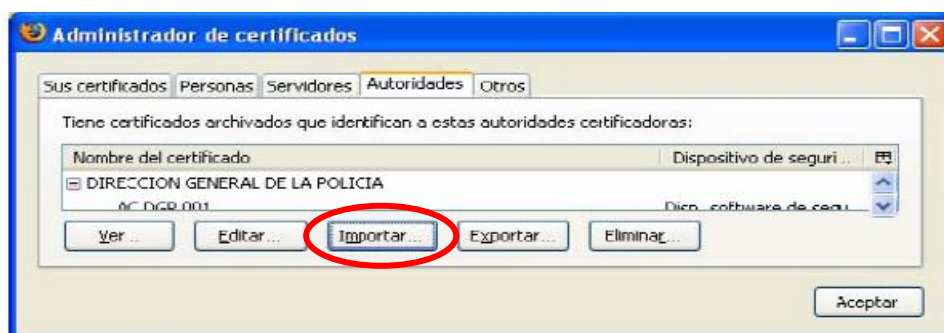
Administrador de certificados

Sus certificados | Personas | Servidores | Autoridades | Otros

Tiene certificados archivados que identifican a estas autoridades certificadoras:

| Nombre del certificado | Dispositivo de seguri... |
|---|---|
| ⊟ DIRECCION GENERAL DE LA POLICIA | |
| AC DGP 001 | Disp. software de segu... |

Ver... Editar... Importar... Exportar... Eliminar...

Aceptar